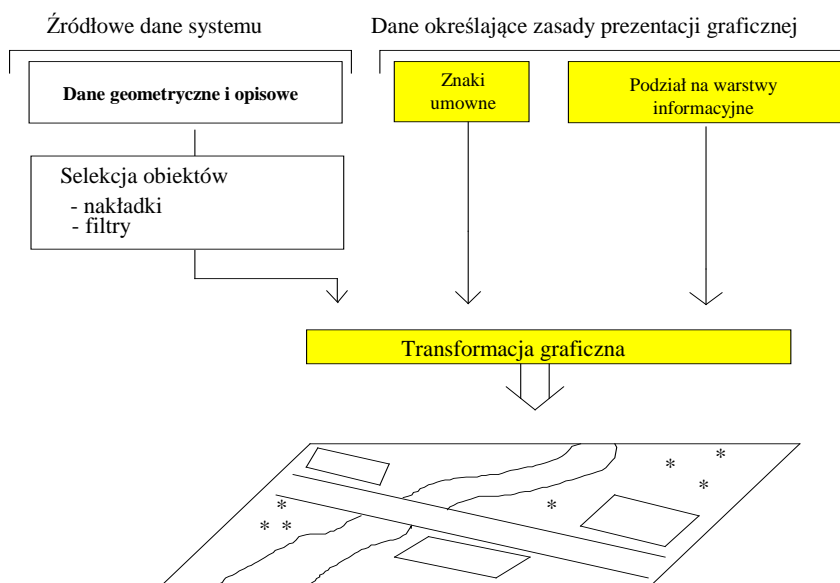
Źródłowe dane systemu

Dane określające zasady prezentacji graficznej

Dane geometryczne i opisowe

Znaki umowne

Podział na warstwy informacyjne

Selekcja obiektów
- nakładki
- filtry

Transformacja graficzna